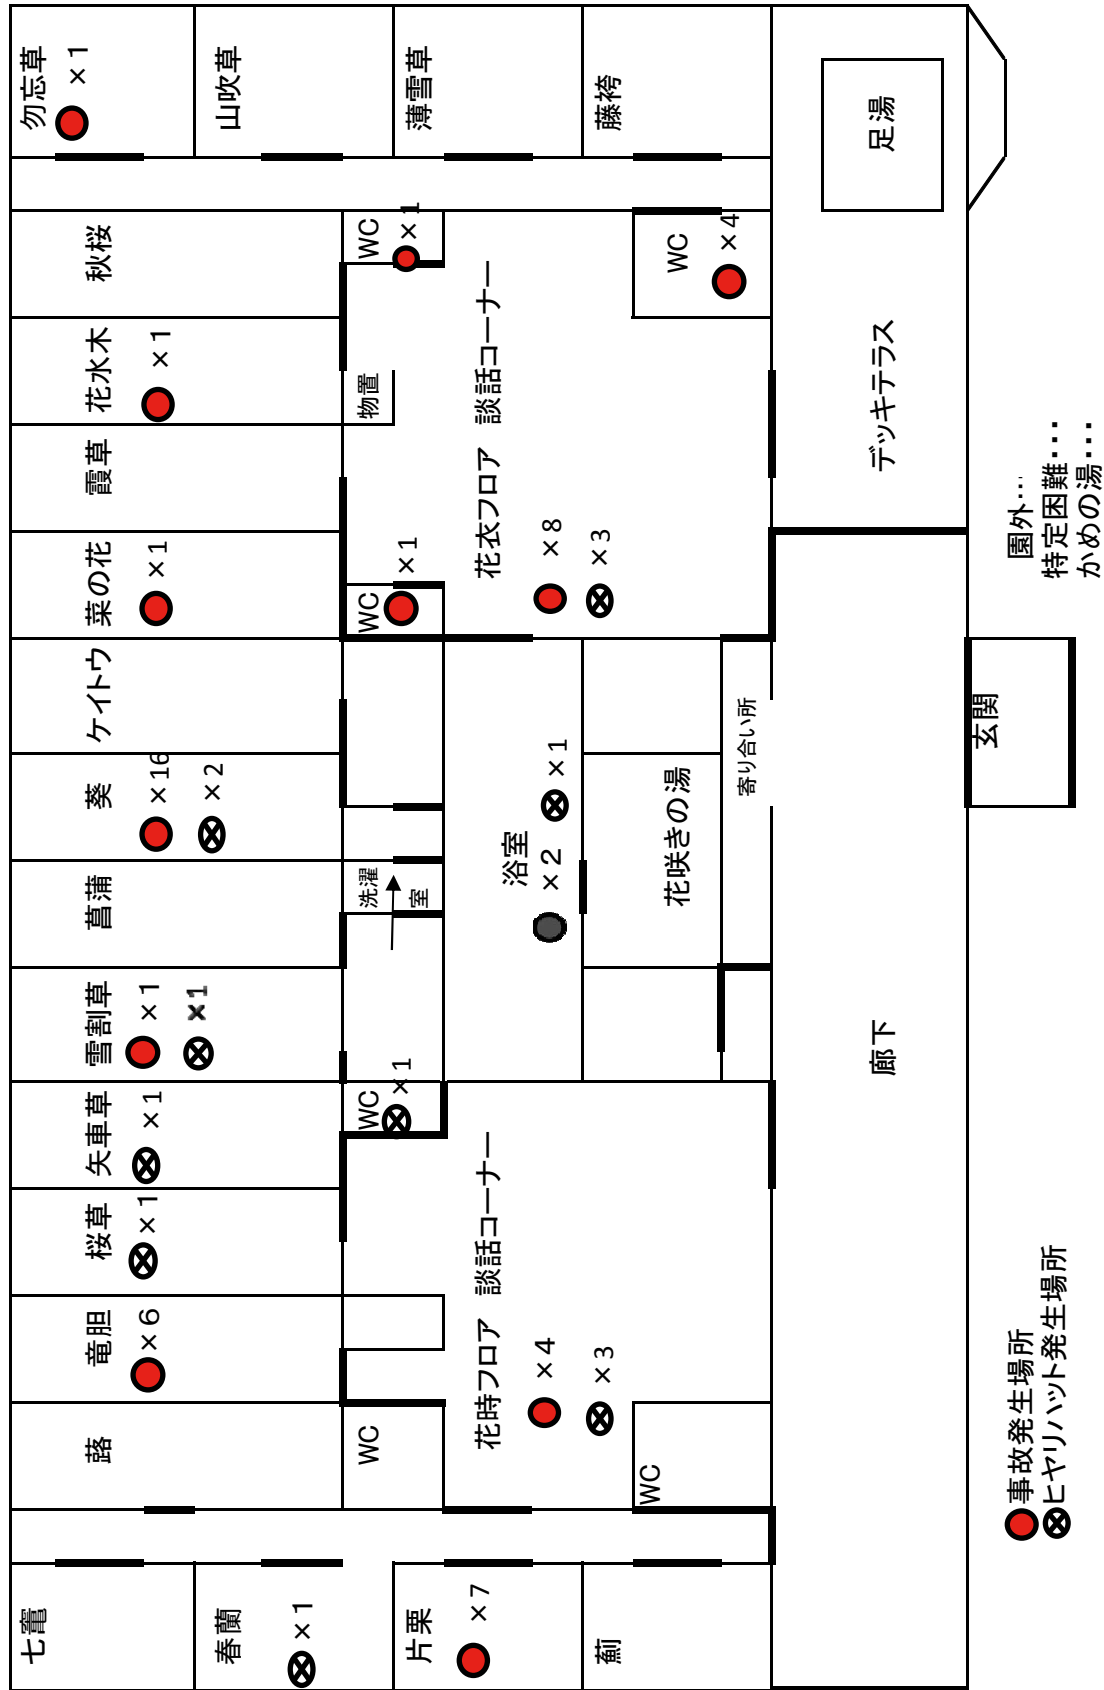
勿忘草 ×1
山吹草
薄雪草
藤袴
足湯
秋桜
WC ×1
WC ×4
花水木 ×1
物置
談話コーナー
デッキテラス
霞草
花衣フロア
菜の花 ×1
WC ×1
×8
×3
園外…
特定困難…
かめの湯…
ケイトウ
寄り合い所
玄関
葵 ×16 ×2
×1
菖蒲
洗濯室
浴室 ×2
花咲きの湯
雪割草 ×1 ×1
廊下
矢車草 ×1
WC ×1
桜草 ×1
談話コーナー
竜胆 ×6
花時フロア
×4
×3
露
WC
WC
事故発生場所
ヒヤリハット発生場所
七竈
春蘭 ×1
片栗 ×7
薊